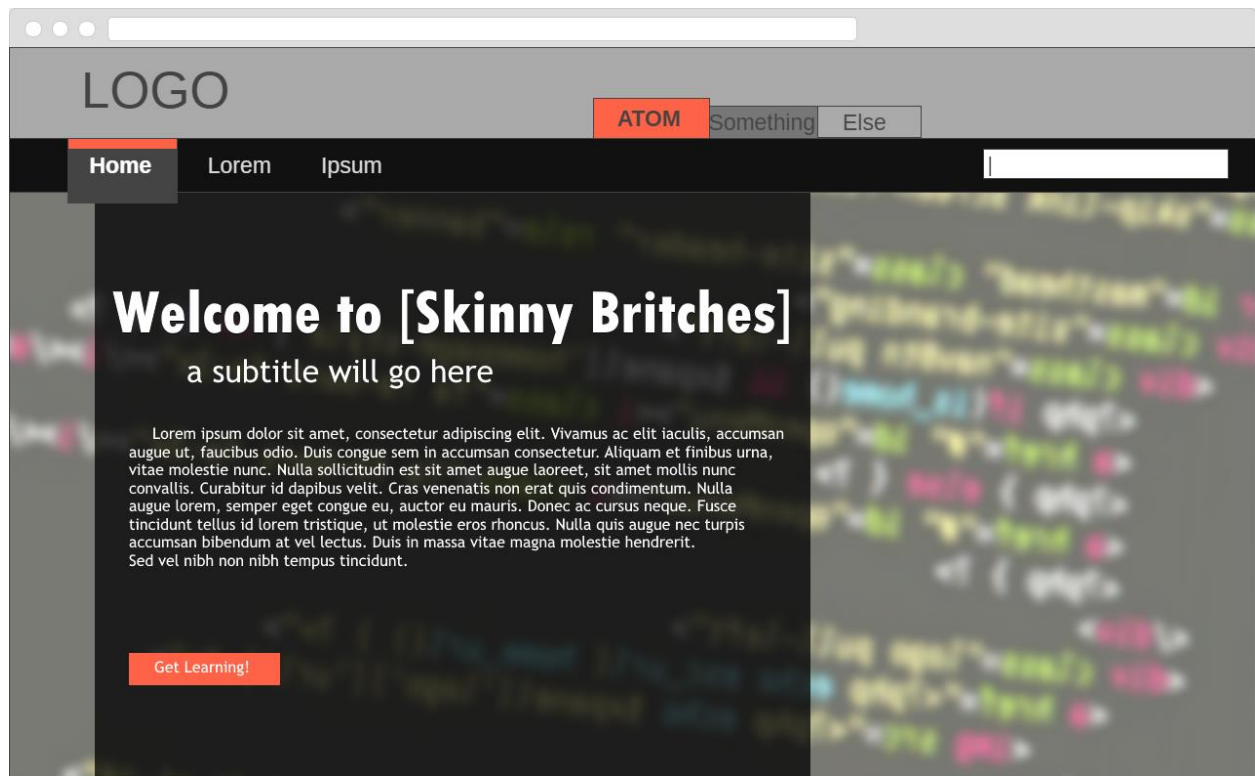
LOGO

ATOM Something Else

Home Lorem Ipsum

Welcome to [Skinny Britches]

a subtitle will go here

Lorem ipsum dolor sit amet, consectetur adipiscing elit. Vivamus ac elit iaculis, accumsan augue ut, faucibus odio. Duis congue sem in accumsan consectetur. Aliquam et finibus urna, vitae molestie nunc. Nulla sollicitudin est sit amet augue laoreet, sit amet mollis nunc convallis. Curabitur id dapibus velit. Cras venenatis non erat quis condimentum. Nulla augue lorem, semper eget congue eu, auctor eu mauris. Donec ac cursus neque. Fusce tincidunt tellus id lorem tristique, ut molestie eros rhoncus. Nulla quis augue nec turpis accumsan bibendum at vel lectus. Duis in massa vitae magna molestie hendrerit.
Sed vel nibh non nibh tempus tincidunt.

Get Learning!